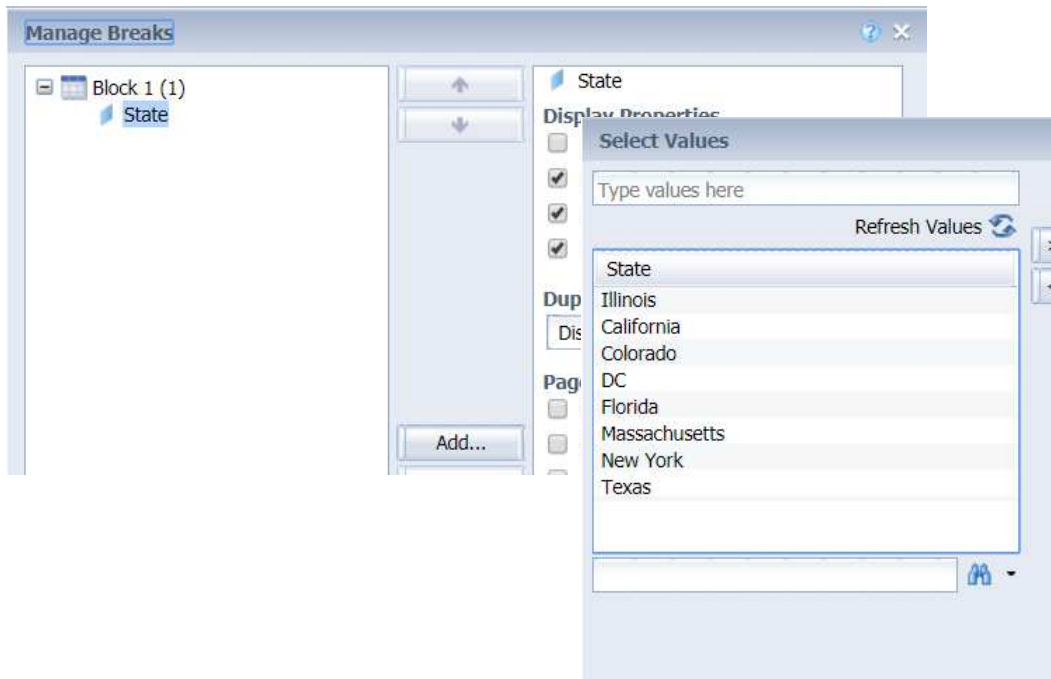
Manage Breaks

Block 1 (1)
State

State
Display Properties

Dup
Dis
Pag

Add...

Select Values
Type values here
Refresh Values

| State |
|---|
| Illinois |
| California |
| Colorado |
| DC |
| Florida |
| Massachusetts |
| New York |
| Texas |